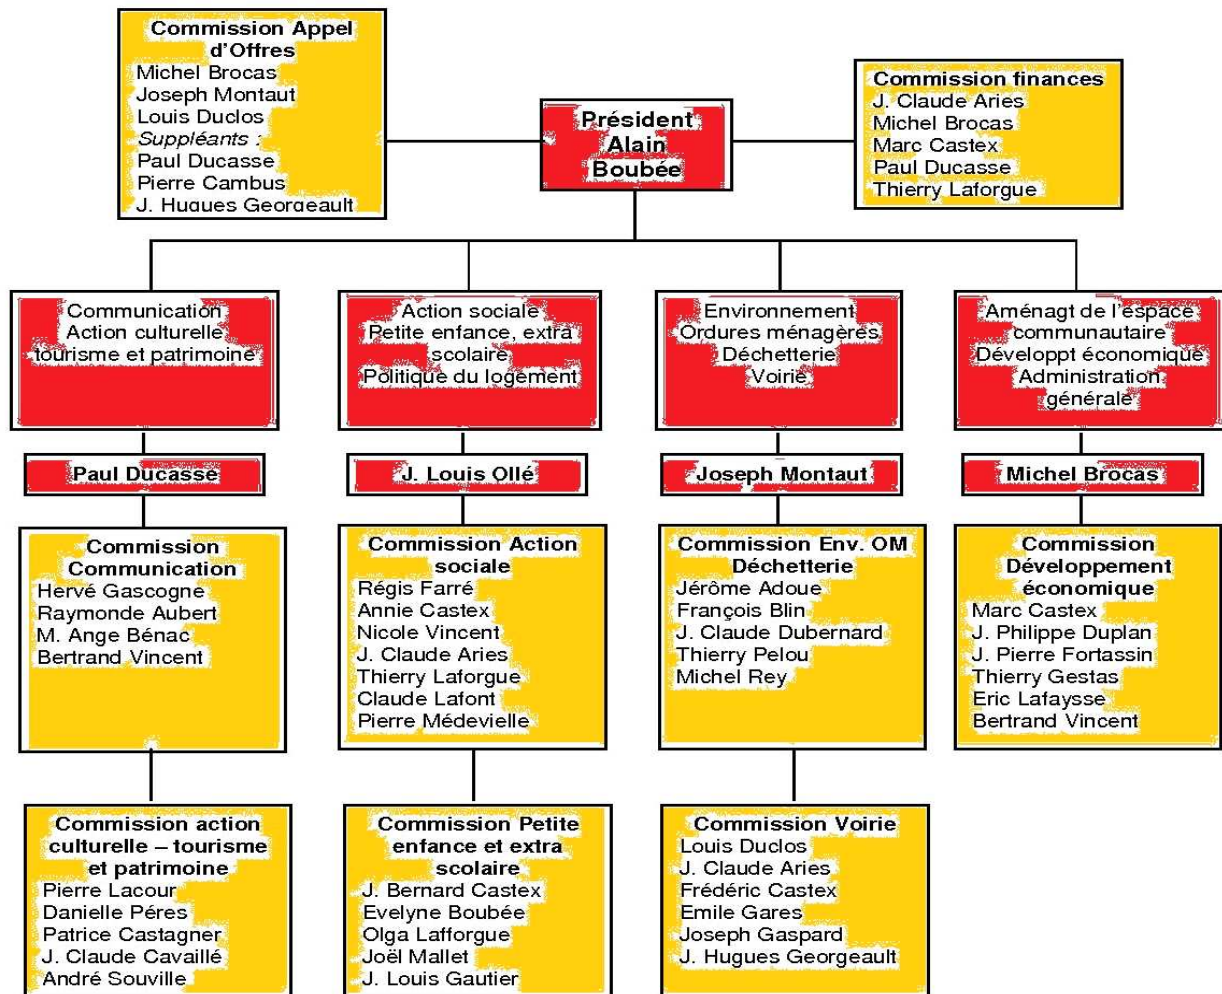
Commission Appel d'Offres
Michel Brocas
Joseph Montaut
Louis Duclos
Suppléants :
Paul Ducasse
Pierre Cambus
J. Hugues Georgeault

Président
Alain
Boubée

Commission finances
J. Claude Aries
Michel Brocas
Marc Castex
Paul Ducasse
Thierry Laforgue

Communication
Action culturelle
tourisme et patrimoine

Paul Ducasse

Commission Communication
Hervé Gascogne
Raymonde Aubert
M. Ange Bénac
Bertrand Vincent

Commission action culturelle – tourisme et patrimoine
Pierre Lacour
Danielle Péres
Patrice Castagner
J. Claude Cavaillé
André Souville

Action sociale
Petite enfance, extra scolaire
Politique du logement

J. Louis Ollé

Commission Action sociale
Régis Farré
Annie Castex
Nicole Vincent
J. Claude Aries
Thierry Laforgue
Claude Lafont
Pierre Médevielle

Commission Petite enfance et extra scolaire
J. Bernard Castex
Evelyne Boubée
Olga Lafforgue
Joël Mallet
J. Louis Gautier

Environnement
Ordures ménagères
Déchetterie
Voirie

Joseph Montaut

Commission Env. OM Déchetterie
Jérôme Adoue
François Blin
J. Claude Dubernard
Thierry Pelou
Michel Rey

Commission Voirie
Louis Duclos
J. Claude Aries
Frédéric Castex
Emile Gares
Joseph Gaspard
J. Hugues Georgeault

Aménagt de l'espace communautaire
Développt économique
Administration générale

Michel Brocas

Commission Développement économique
Marc Castex
J. Philippe Duplan
J. Pierre Fortassin
Thierry Gestas
Eric Lafaysse
Bertrand Vincent